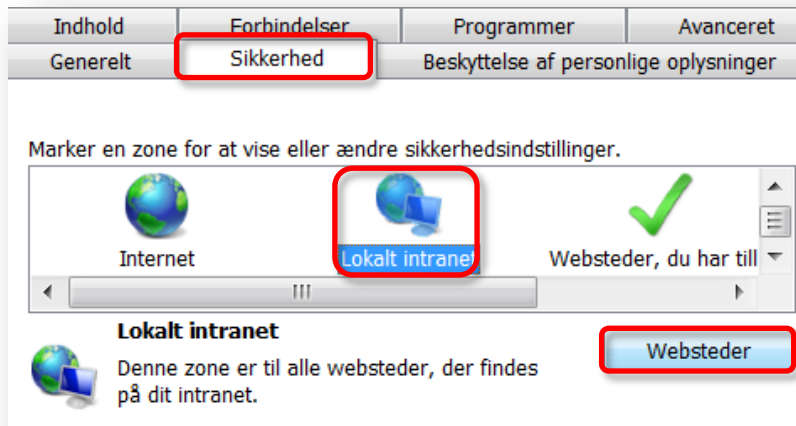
Indhold | Forbindelser | Programmer | Avanceret
Generelt | Sikkerhed | Beskyttelse af personlige oplysninger

Marker en zone for at vise eller ændre sikkerhedsindstillinger.

Internet
Lokalt intranet
Websteder, du har till

Lokalt intranet
Denne zone er til alle websteder, der findes på dit intranet.

Websteder